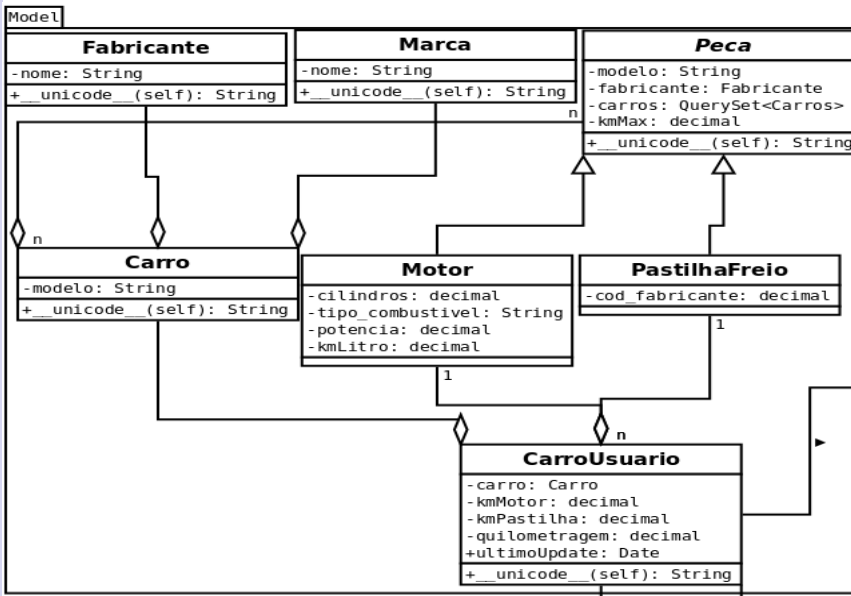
Model

Fabricante
-nome: String
+__unicode__(self): String

Marca
-nome: String
+__unicode__(self): String

Peca
-modelo: String
-fabricante: Fabricante
-carros: QuerySet<Carros>
-kmMax: decimal
+__unicode__(self): String

n

n

Carro
-modelo: String
+__unicode__(self): String

Motor
-cilindros: decimal
-tipo_combustivel: String
-potencia: decimal
-kmLitro: decimal

PastilhaFreio
-cod_fabricante: decimal

1

1

n

CarroUsuario
-carro: Carro
-kmMotor: decimal
-kmPastilha: decimal
-quilometragem: decimal
+ultimoUpdate: Date
+__unicode__(self): String